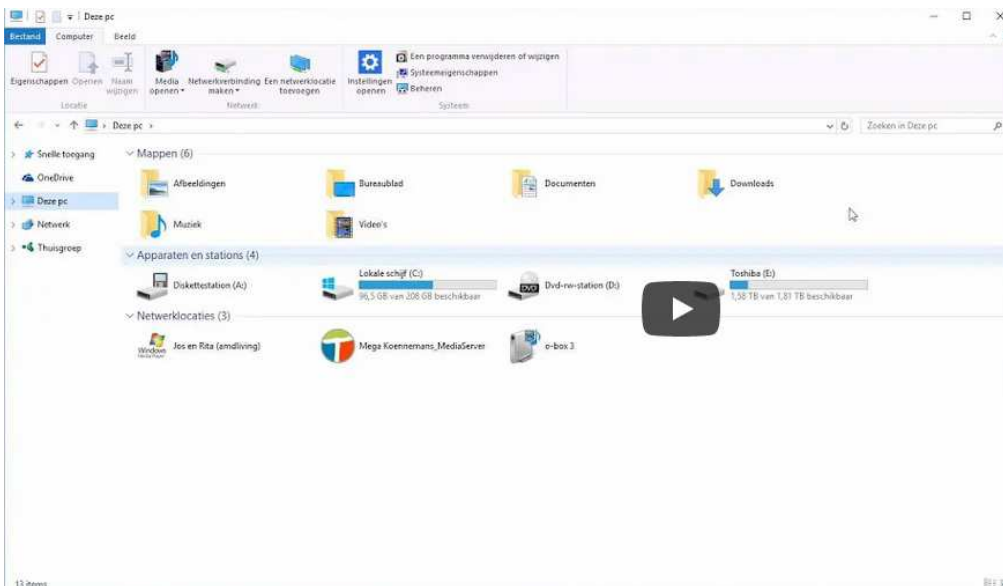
Deze pc

Bestand Computer Beeld

Eigenschappen Openen Naam wijzigen
Locatie

Media openen Netwerkverbinding maken Een netwerklocatie toevoegen
Netwerk

Instellingen openen
Een programma verwijderen of wijzigen
Systeemeigenschappen
Beheren
Systeem

Deze pc

Zoeken in Deze pc

Snelle toegang
OneDrive
Deze pc
Netwerk
Thuisgroep

Mappen (6)

Afbeeldingen
Bureaublad
Documenten
Downloads
Muziek
Video's

Apparaten en stations (4)

Diskettestation (A:)
Lokale schijf (C:)
96,5 GB van 208 GB beschikbaar
Dvd-rw-station (D:)
Toshiba (E:)
1,58 TB van 1,81 TB beschikbaar

Netwerklocaties (3)

Jos en Rita (amdliving)
Mega Koennemans_MediaServer
o-box 3

13 items